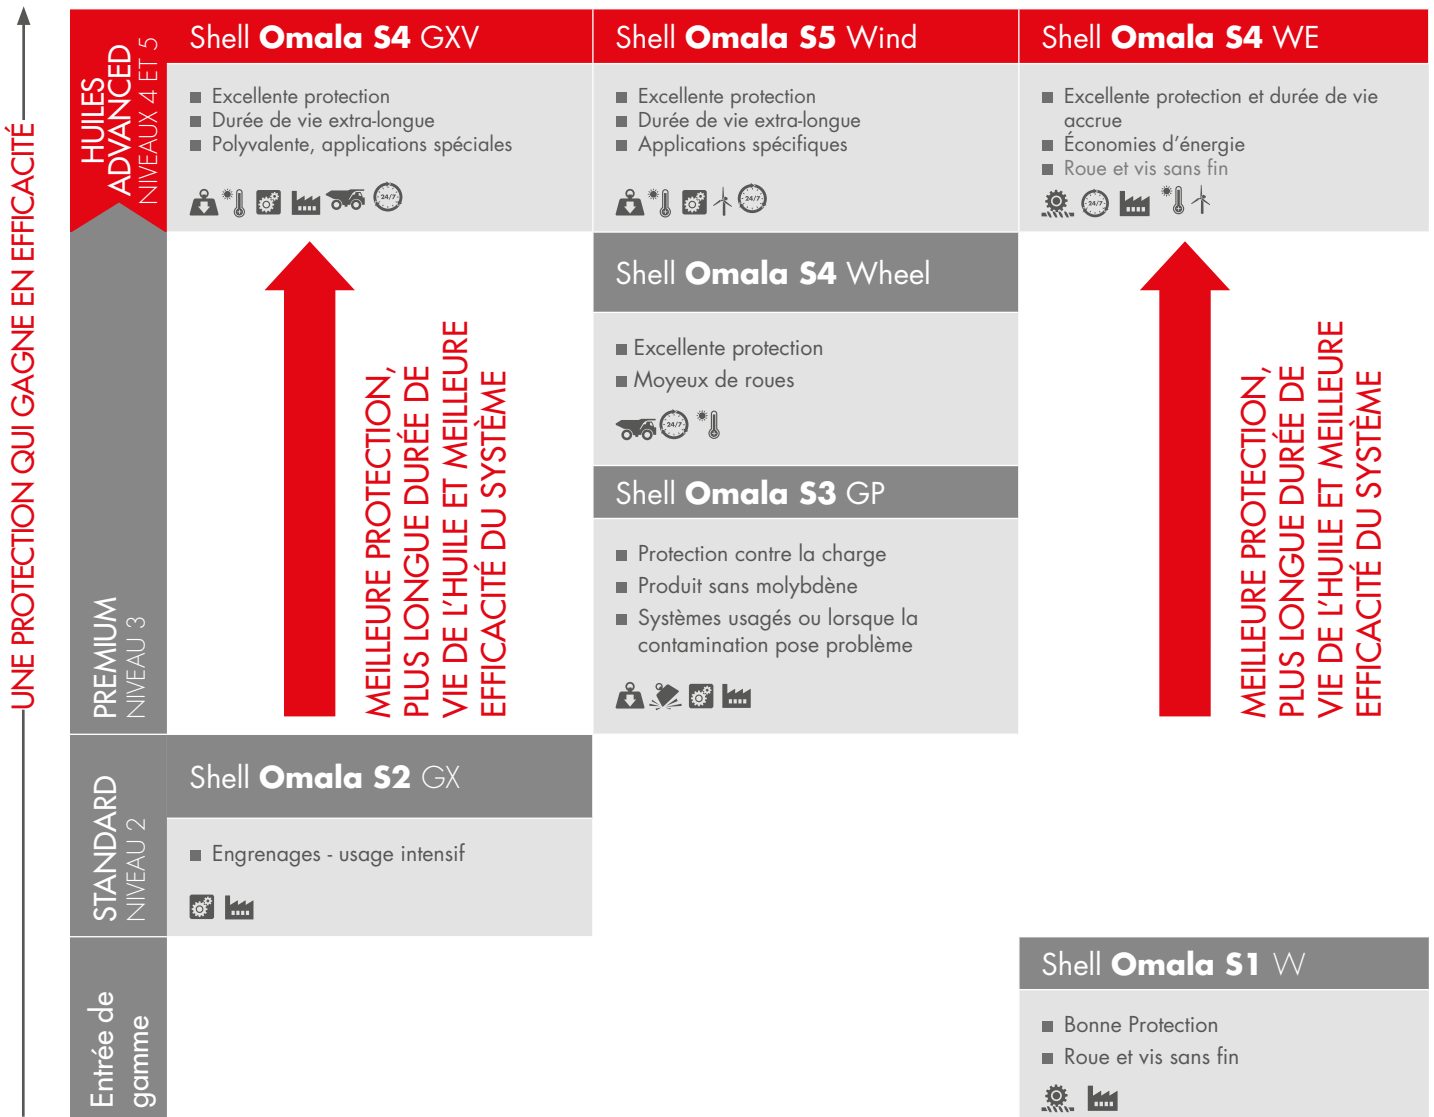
UNE PROTECTION QUI GAGNE EN EFFICACITÉ

HUILES ADVANCED
NIVEAUX 4 ET 5

Shell **Omala S4** GXV

■ Excellente protection
■ Durée de vie extra-longue
■ Polyvalente, applications spéciales

24/7

Shell **Omala S5** Wind

■ Excellente protection
■ Durée de vie extra-longue
■ Applications spécifiques

24/7

Shell **Omala S4** WE

■ Excellente protection et durée de vie accrue
■ Économies d'énergie
■ Roue et vis sans fin

24/7

PREMIUM
NIVEAU 3

MEILLEURE PROTECTION, PLUS LONGUE DURÉE DE VIE DE L'HUILE ET MEILLEURE EFFICACITÉ DU SYSTÈME

Shell **Omala S4** Wheel

■ Excellente protection
■ Moyeux de roues

24/7

Shell **Omala S3** GP

■ Protection contre la charge
■ Produit sans molybdène
■ Systèmes usagés ou lorsque la contamination pose problème

MEILLEURE PROTECTION, PLUS LONGUE DURÉE DE VIE DE L'HUILE ET MEILLEURE EFFICACITÉ DU SYSTÈME

STANDARD
NIVEAU 2

Shell **Omala S2** GX

■ Engrenages - usage intensif

Entrée de gamme

Shell **Omala S1** W

■ Bonne Protection
■ Roue et vis sans fin